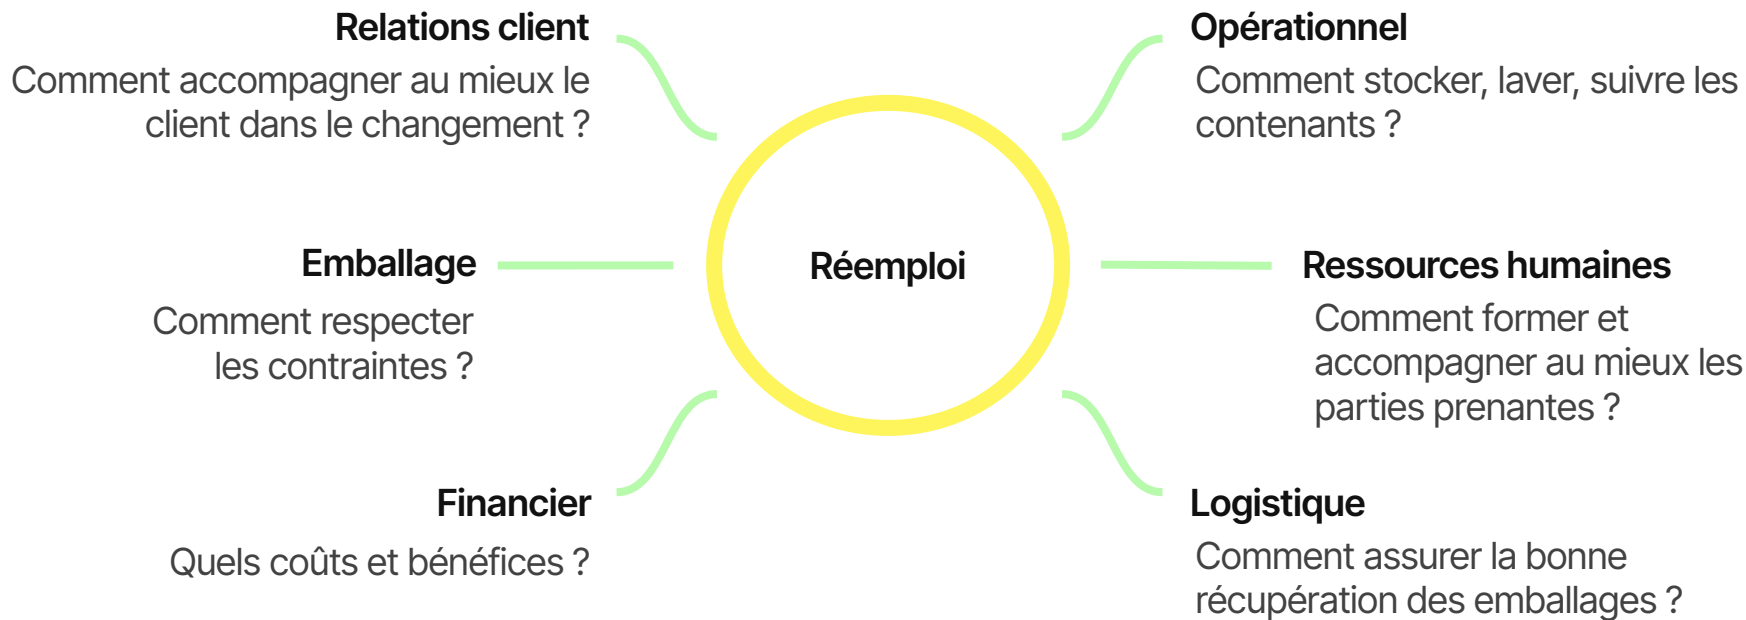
Relations client
Comment accompagner au mieux le client dans le changement ?

Opérationnel
Comment stocker, laver, suivre les contenants ?

Emballage
Comment respecter les contraintes ?

Réemploi

Ressources humaines
Comment former et accompagner au mieux les parties prenantes ?

Financier
Quels coûts et bénéfices ?

Logistique
Comment assurer la bonne récupération des emballages ?